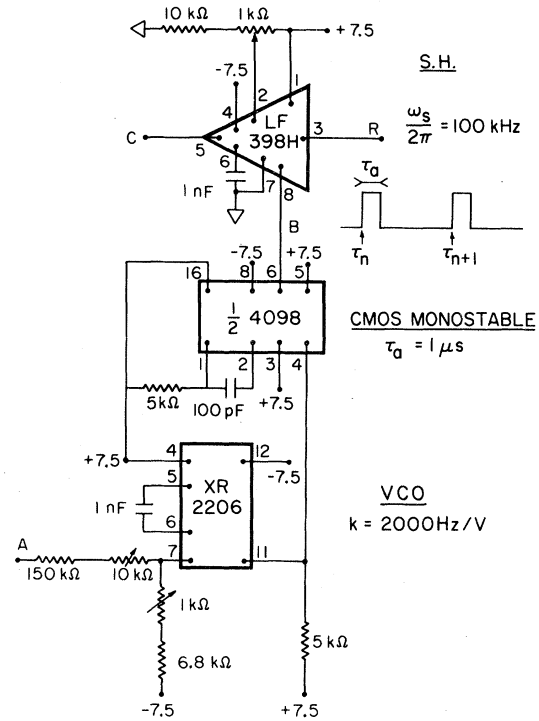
10 kΩ
1 kΩ
+ 7.5
-7.5
S.H.
2
1
4
LF
398H
C
5
3
R
$\frac{\omega_s}{2\pi}$ = 100 kHz
6
7
1 nF
8
$\tau_a$
$\tau_n$
$\tau_{n+1}$
B
-7.5
+7.5
16
8
6
5
$\frac{1}{2}$ 4098
CMOS MONOSTABLE
$\tau_a$ = 1 $\mu$s
1
2
3
4
5kΩ
100 pF
+7.5
+7.5
4
12
-7.5
5
XR
2206
1 nF
6
VCO
k = 2000Hz/V
A
7
11
150 kΩ
10 kΩ
1 kΩ
5 kΩ
6.8 kΩ
-7.5
+7.5